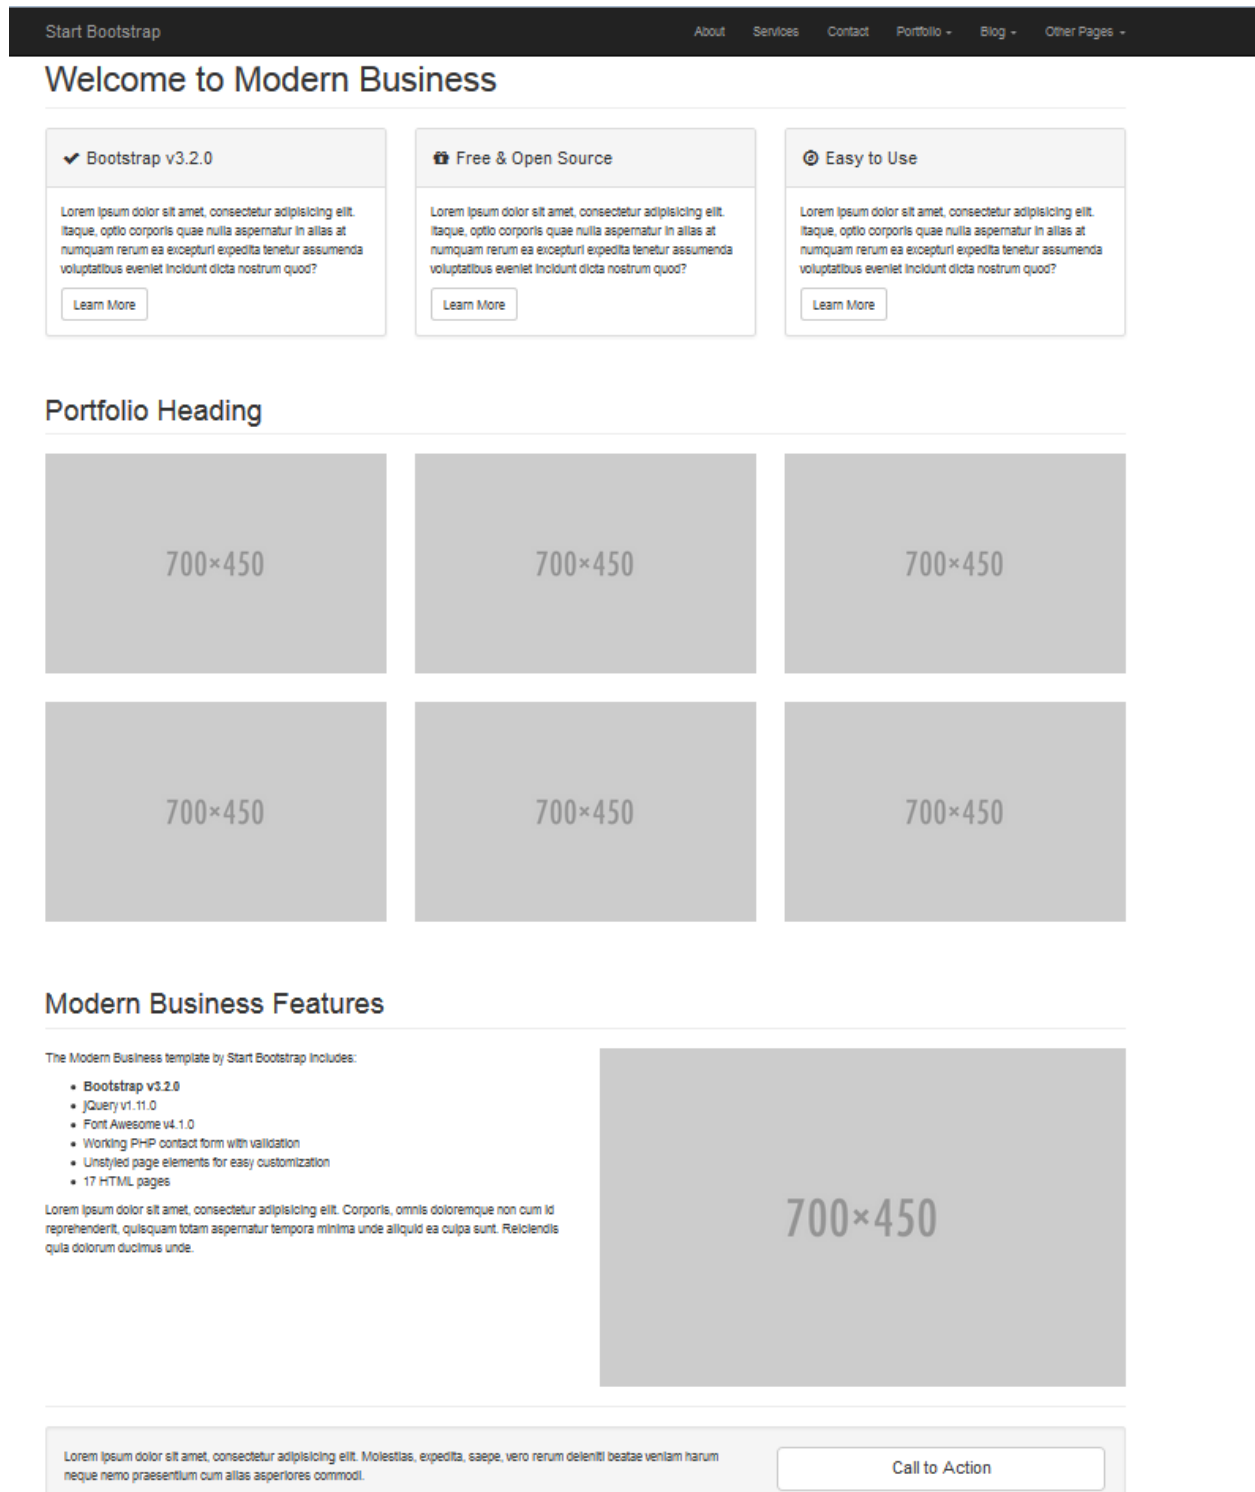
Start Bootstrap

About Services Contact Portfolio Blog Other Pages

Welcome to Modern Business

Bootstrap v3.2.0

Lorem ipsum dolor sit amet, consectetur adipisicing elit. Itaque, optio corporis quae nulla aspernatur in alias at numquam rerum ea excepturi expedita tenetur assumenda voluptatibus eveniet incidunt dicta nostrum quod?

Learn More

Free & Open Source

Lorem ipsum dolor sit amet, consectetur adipisicing elit. Itaque, optio corporis quae nulla aspernatur in alias at numquam rerum ea excepturi expedita tenetur assumenda voluptatibus eveniet incidunt dicta nostrum quod?

Learn More

Easy to Use

Lorem ipsum dolor sit amet, consectetur adipisicing elit. Itaque, optio corporis quae nulla aspernatur in alias at numquam rerum ea excepturi expedita tenetur assumenda voluptatibus eveniet incidunt dicta nostrum quod?

Learn More

Portfolio Heading

700×450

700×450

700×450

700×450

700×450

700×450

Modern Business Features

The Modern Business template by Start Bootstrap includes:

- Bootstrap v3.2.0
- jQuery v1.11.0
- Font Awesome v4.1.0
- Working PHP contact form with validation
- Unstyled page elements for easy customization
- 17 HTML pages

Lorem ipsum dolor sit amet, consectetur adipisicing elit. Corporis, omnis doloremque non cum id reprehenderit, quisquam totam aspernatur tempora minima unde aliquid ea culpa sunt. Reiciendis quia dolorum ducimus unde.

700×450

Lorem ipsum dolor sit amet, consectetur adipisicing elit. Molestias, expedita, saepe, vero rerum deleniti beatae veniam harum neque nemo praesentium cum alias asperiores commodi.

Call to Action